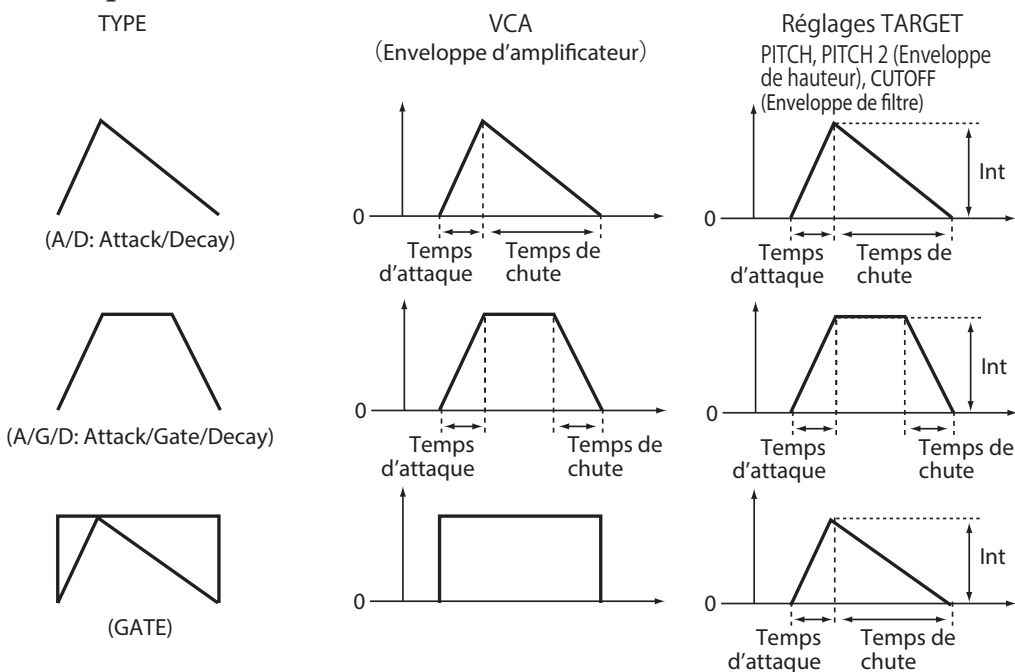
TYPE

VCA
(Enveloppe d'amplificateur)

Réglages TARGET
PITCH, PITCH 2 (Enveloppe de hauteur), CUTOFF (Enveloppe de filtre)

(A/D: Attack/Decay)

0
Temps d'attaque
Temps de chute

Int
0
Temps d'attaque
Temps de chute

(A/G/D: Attack/Gate/Decay)

0
Temps d'attaque
Temps de chute

Int
0
Temps d'attaque
Temps de chute

(GATE)

0

Int
0
Temps d'attaque
Temps de chute